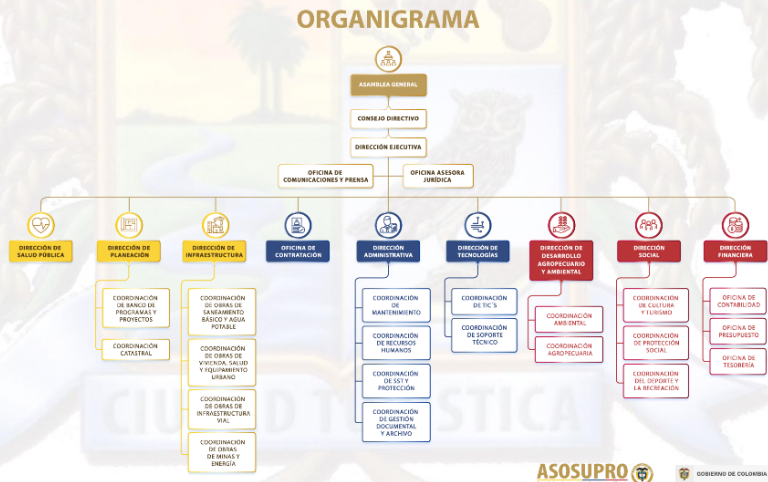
ORGANIGRAMA

ASAMBLEA GENERAL

CONSEJO DIRECTIVO

DIRECCIÓN EJECUTIVA

OFICINA DE COMUNICACIONES Y PRENSA

OFICINA ASESORA JURÍDICA

DIRECCIÓN DE SALUD PÚBLICA

DIRECCIÓN DE PLANEACIÓN

COORDINACIÓN DE BANCO DE PROGRAMAS Y PROYECTOS

COORDINACIÓN CATASTRAL

DIRECCIÓN DE INFRAESTRUCTURA

COORDINACIÓN DE OBRAS DE SANEAMIENTO BÁSICO Y AGUA POTABLE

COORDINACIÓN DE OBRAS DE VIVIENDA, SALUD Y EQUIPAMIENTO URBANO

COORDINACIÓN DE OBRAS DE INFRAESTRUCTURA VIAL

COORDINACIÓN DE OBRAS DE MINAS Y ENERGÍA

OFICINA DE CONTRATACIÓN

DIRECCIÓN ADMINISTRATIVA

COORDINACIÓN DE MANTENIMIENTO

COORDINACIÓN DE RECURSOS HUMANOS

COORDINACIÓN DE SST Y PROTECCIÓN

COORDINACIÓN DE GESTIÓN DOCUMENTAL Y ARCHIVO

DIRECCIÓN DE TECNOLOGÍAS

COORDINACIÓN DE TIC'S

COORDINACIÓN DE SOPORTE TÉCNICO

DIRECCIÓN DE DESARROLLO AGROPECUARIO Y AMBIENTAL

COORDINACIÓN AMBIENTAL

COORDINACIÓN AGROPECUARIA

DIRECCIÓN SOCIAL

COORDINACIÓN DE CULTURA Y TURISMO

COORDINACIÓN DE PROTECCIÓN SOCIAL

COORDINACIÓN DEL DEPORTE Y LA RECREACIÓN

DIRECCIÓN FINANCIERA

OFICINA DE CONTABILIDAD

OFICINA DE PRESUPUESTO

OFICINA DE TESORERÍA

CIUDAD TURÍSTICA

ASOSUPRO

GOBIERNO DE COLOMBIA